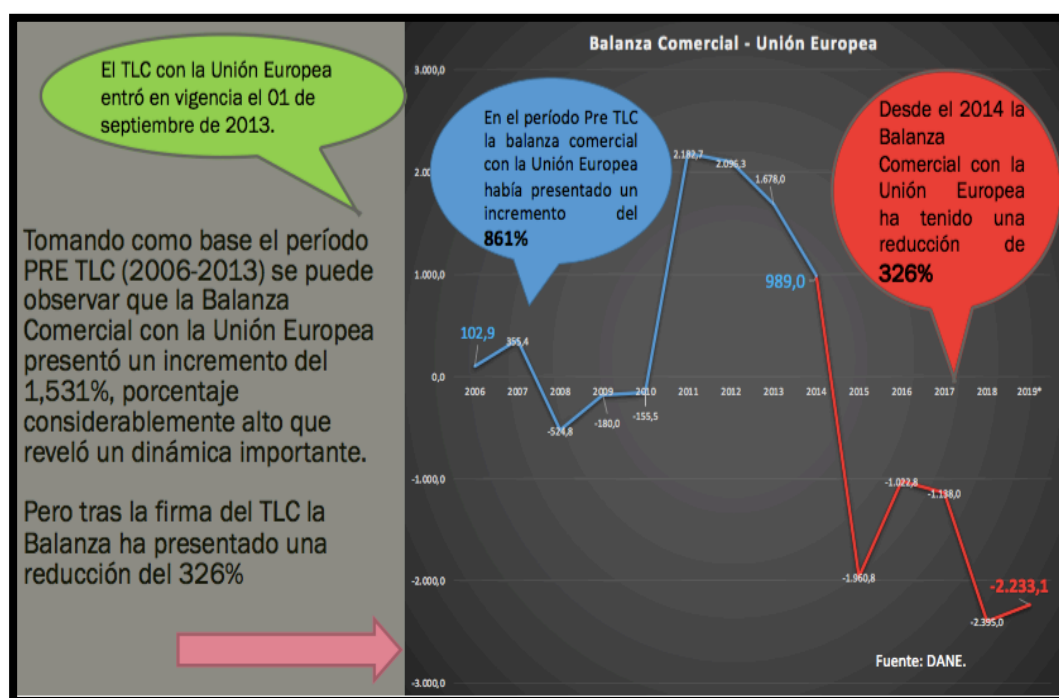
El TLC con la Unión Europea entró en vigencia el 01 de septiembre de 2013.

Tomando como base el período PRE TLC (2006-2013) se puede observar que la Balanza Comercial con la Unión Europea presentó un incremento del 1,531%, porcentaje considerablemente alto que reveló un dinámica importante.

Pero tras la firma del TLC la Balanza ha presentado una reducción del 326%

Balanza Comercial - Unión Europea

En el período Pre TLC la balanza comercial con la Unión Europea había presentado un incremento del **861%**

Desde el 2014 la Balanza Comercial con la Unión Europea ha tenido una reducción de **326%**

3.000,0
2.00
1.000,0
0,0
-1.000,0
-2.000,0
-3.000,0

2006 2007 2008 2009 2010 2011 2012 2013 2014 2015 2016 2017 2018 2019*

102,9
355,4
-524,8
-180,0
-155,5
2.182,7
2.096,3
1.678,0
989,0
-1.960,8
-1.022,8
-1.138,0
-2.395,0
-2.233,1

Fuente: DANE.